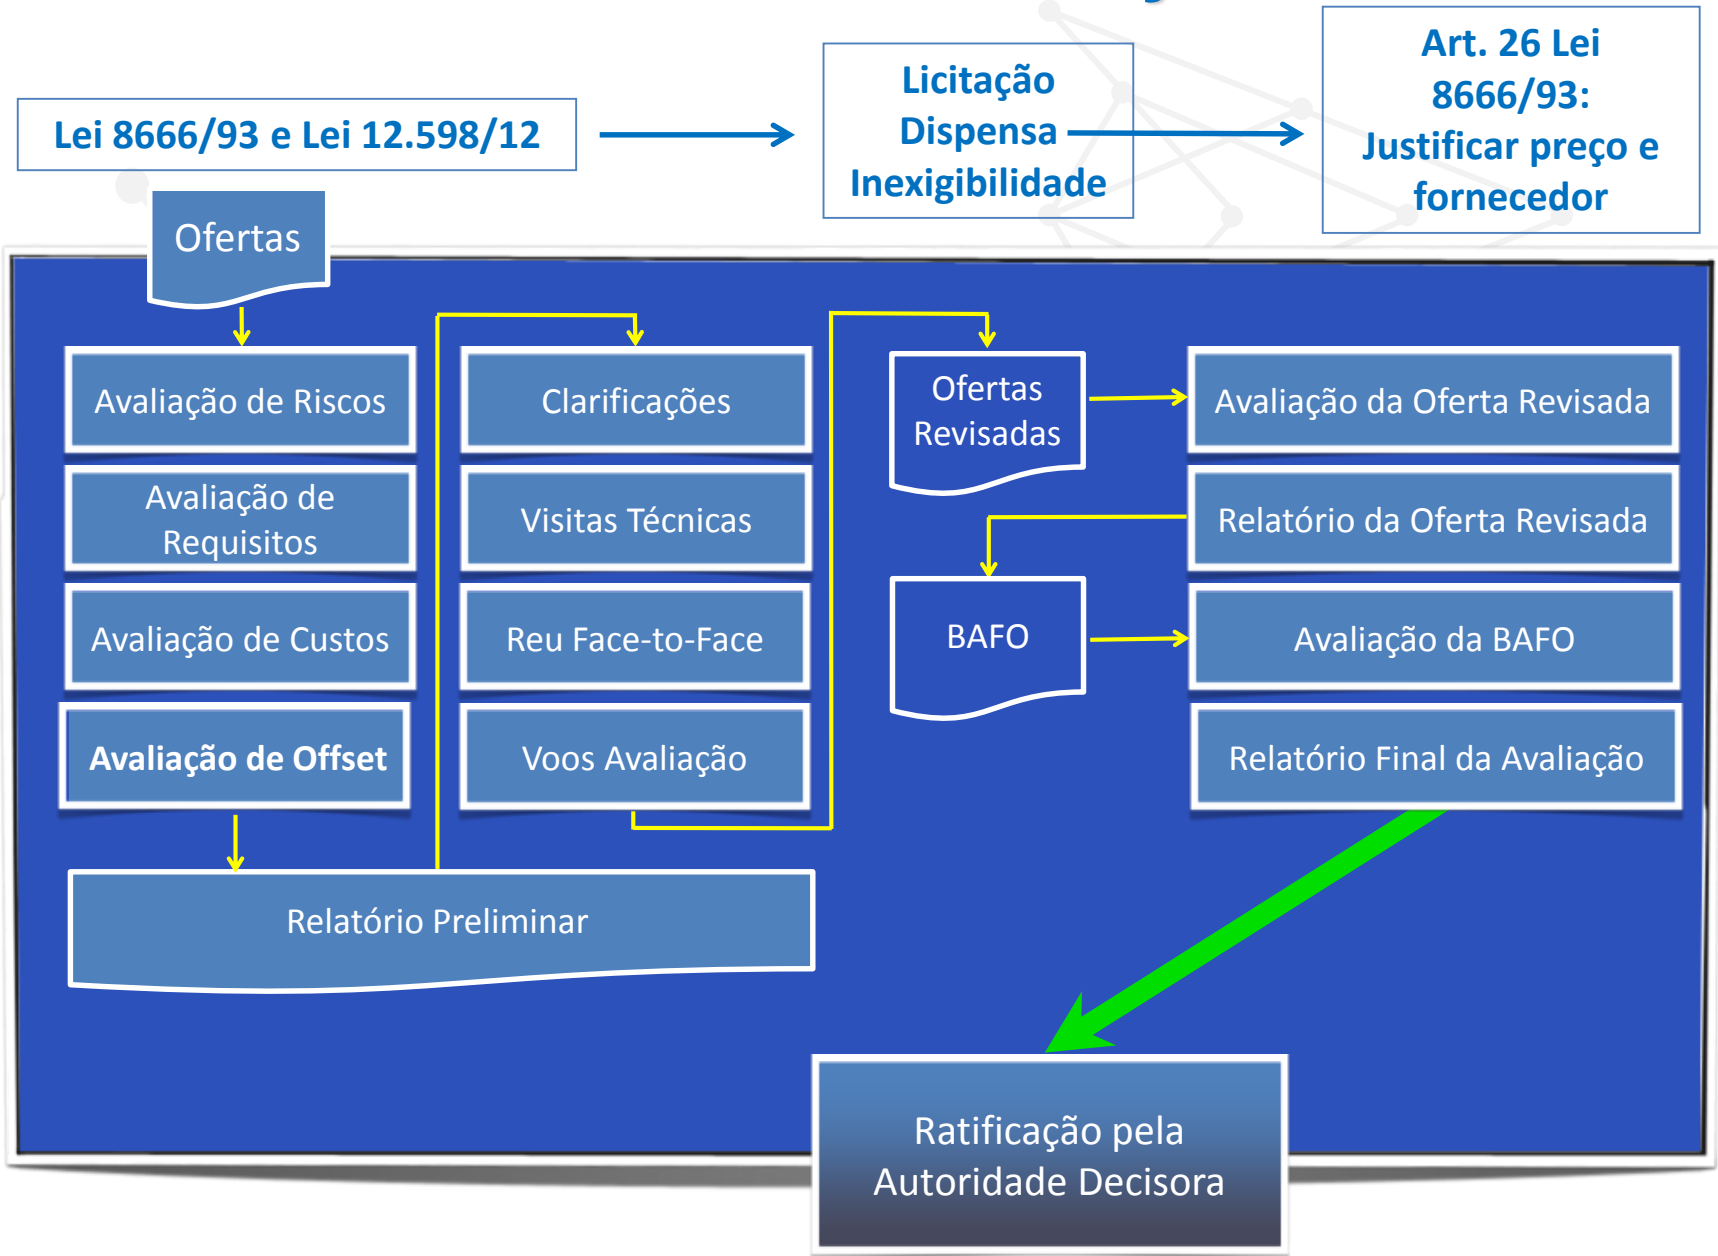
Lei 8666/93 e Lei 12.598/12

Licitação
Dispensa
Inexigibilidade

Art. 26 Lei 8666/93: Justificar preço e fornecedor

Ofertas

Avaliação de Riscos

Avaliação de Requisitos

Avaliação de Custos

Avaliação de Offset

Clarificações

Visitas Técnicas

Reu Face-to-Face

Voos Avaliação

Ofertas Revisadas

BAFO

Avaliação da Oferta Revisada

Relatório da Oferta Revisada

Avaliação da BAFO

Relatório Final da Avaliação

Relatório Preliminar

Ratificação pela Autoridade Decisora